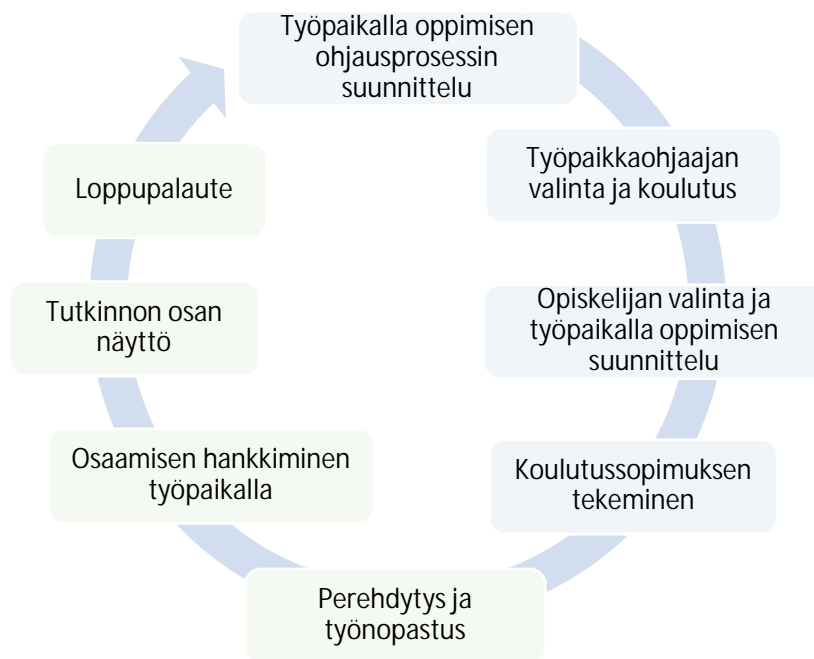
Työpaikalla oppimisen ohjausprosessin suunnittelu

Työpaikkaohjaajan valinta ja koulutus

Opiskelijan valinta ja työpaikalla oppimisen suunnittelu

Koulutussopimuksen tekeminen

Perehdytys ja työnopastus

Osaamisen hankkiminen työpaikalla

Tutkinnon osan näyttö

Loppupalaute